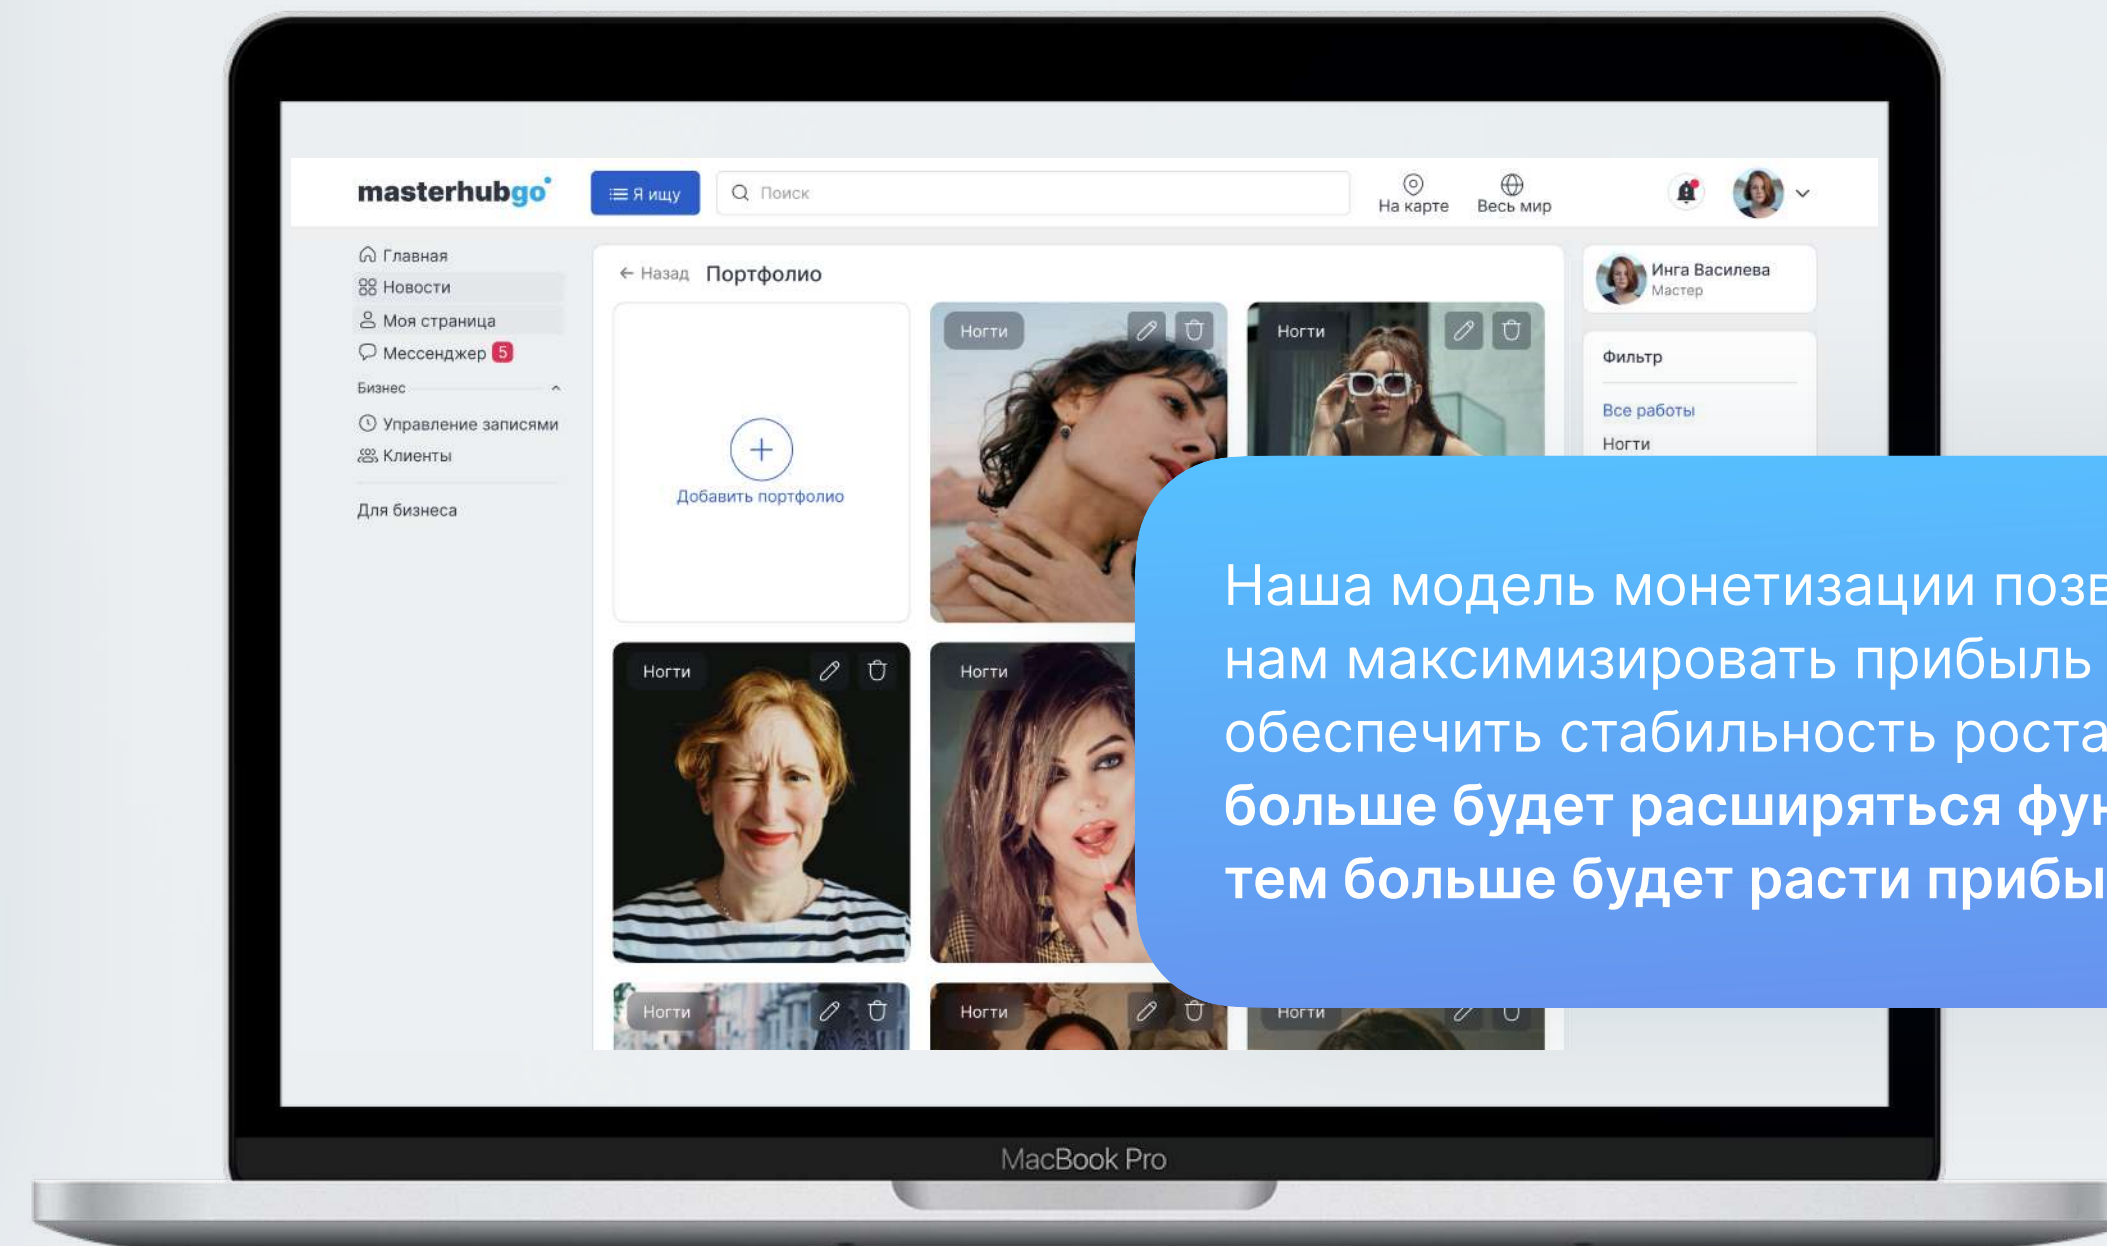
masterhubgo

Я ищу

Поиск

На карте

Весь мир

Главная
Новости
Моя страница
Мессенджер 5
Бизнес
Управление записями
Клиенты
Для бизнеса

← Назад Портфолио

Добавить портфолио

Ногти
Ногти
Ногти
Ногти
Ногти
Ногти
Ногти

Инга Василева
Мастер

Фильтр
Все работы
Ногти

Наша модель монетизации позв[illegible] нам максимизировать прибыль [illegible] обеспечить стабильность роста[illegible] больше будет расширяться фун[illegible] тем больше будет расти прибы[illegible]

MacBook Pro